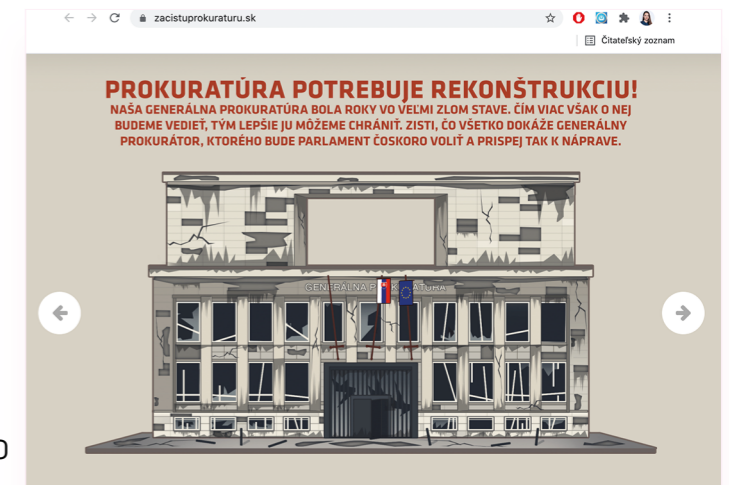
zacistuprokuraturu.sk

Čitateľský zoznam

PROKURATÚRA POTREBUJE REKONŠTRUKCIU!

NAŠA GENERÁLNA PROKURATÚRA BOLA ROKY VO VEĽMI ZLOM STAVE. ČÍM VIAC VŠAK O NEJ BUDEME VEDIEŤ, TÝM LEPŠIE JU MÔŽEME CHRÁNIŤ. ZISTI, ČO VŠETKO DOKÁŽE GENERÁLNY PROKURÁTOR, KTORÉHO BUDE PARLAMENT ČOSKORO VOLIŤ A PRISPEJ TAK K NÁPRAVE.

GENERÁLNA PRO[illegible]ATÚRA